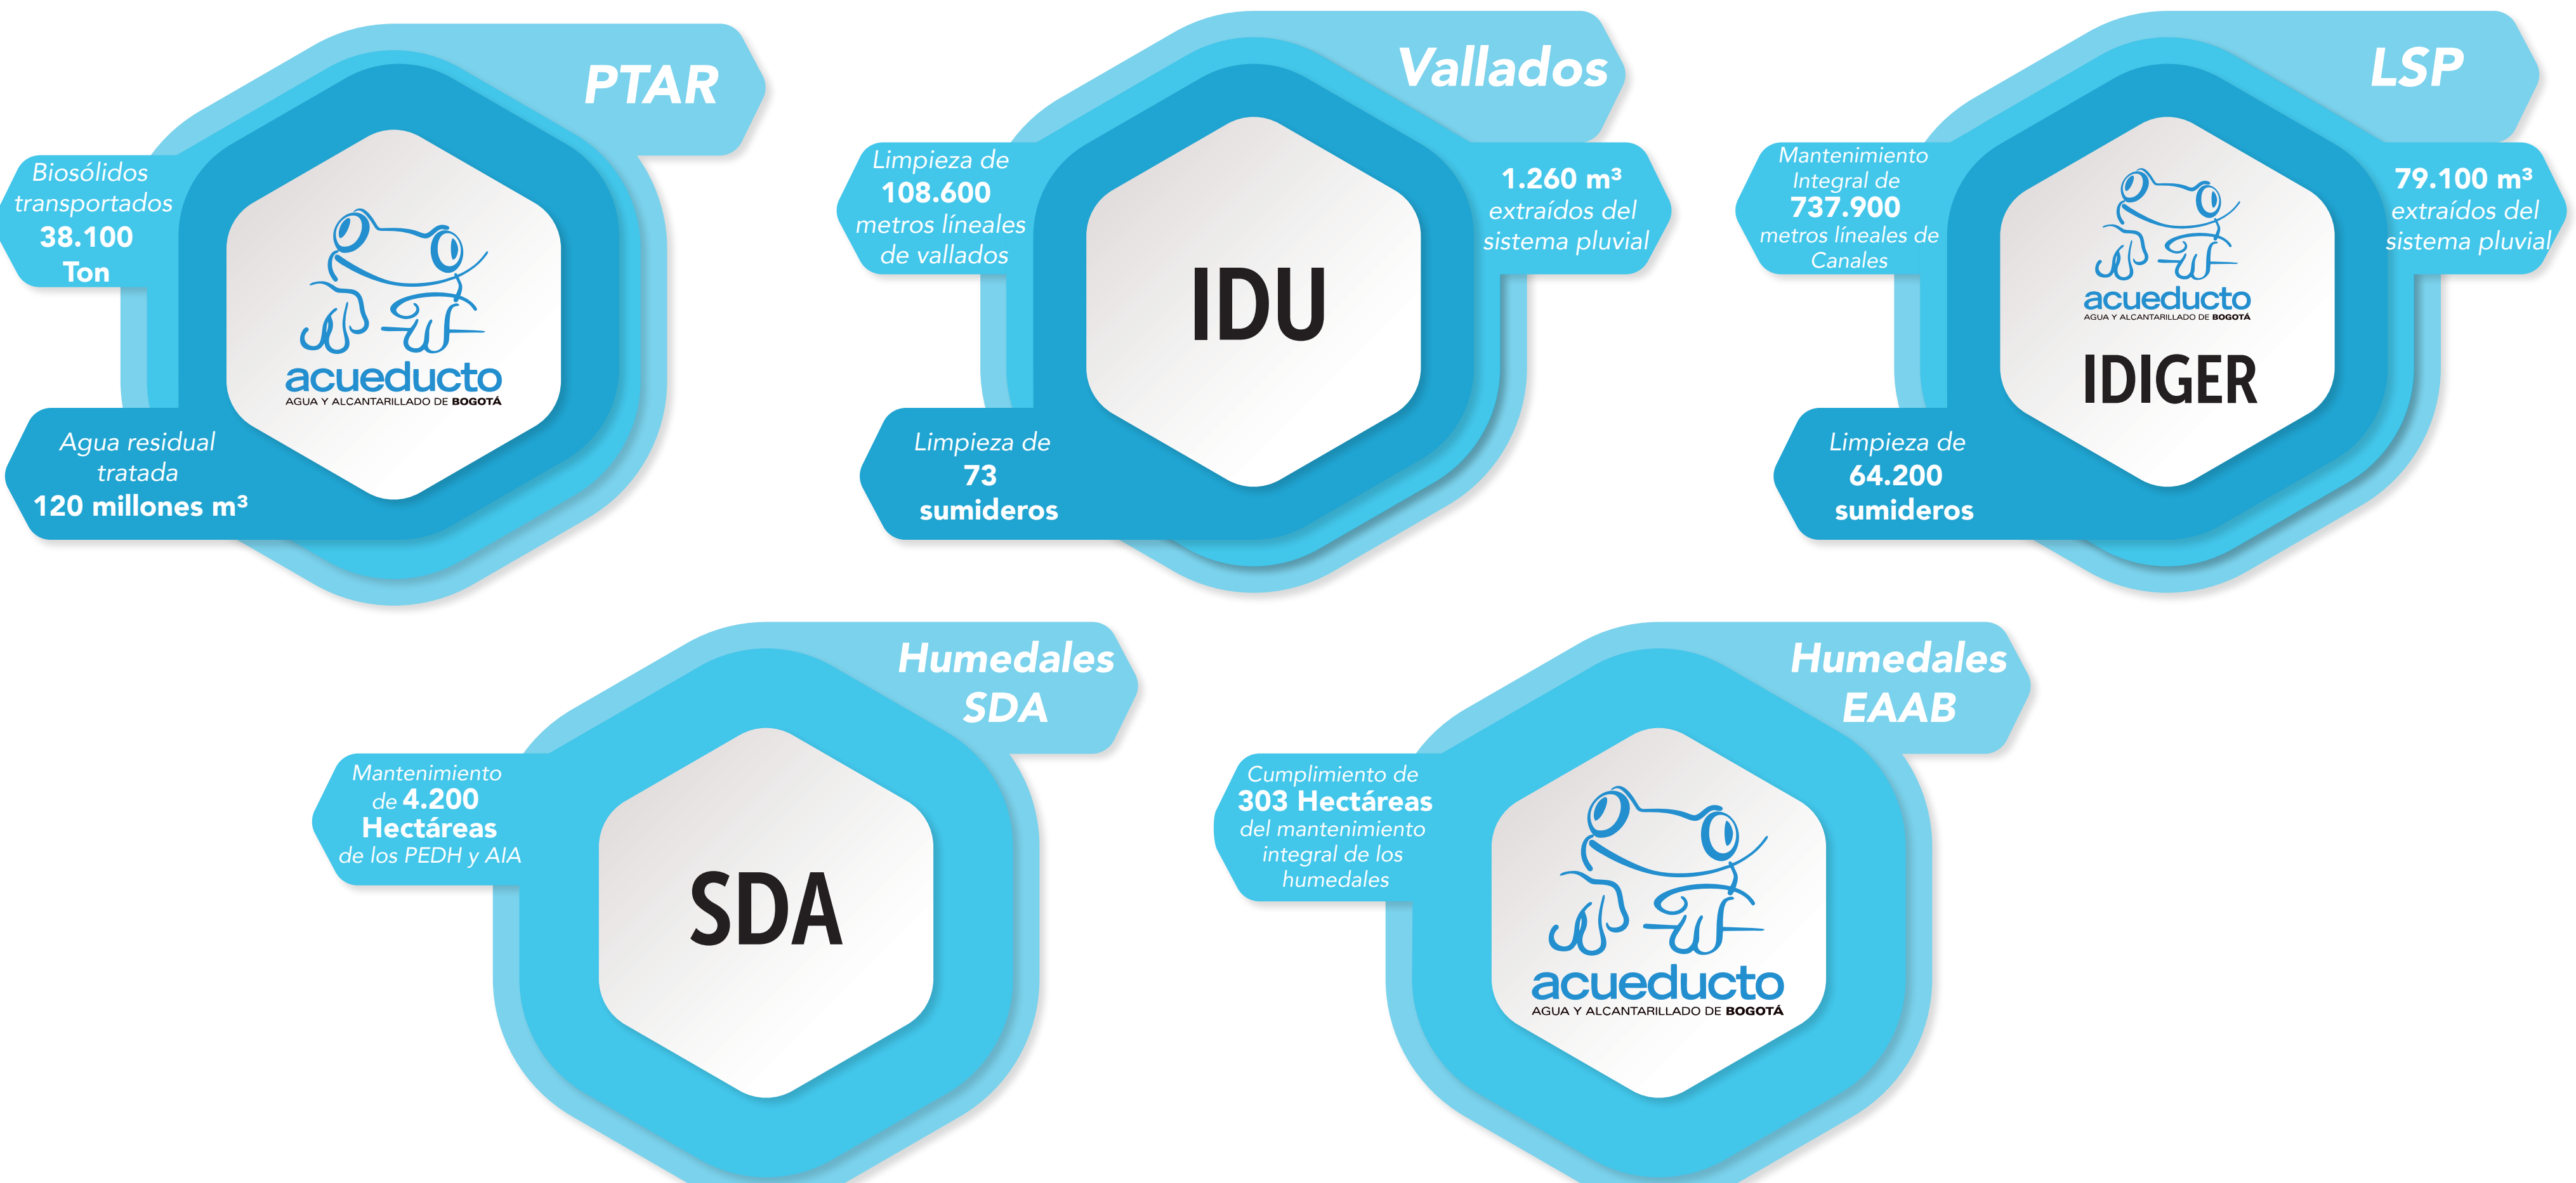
PTAR

Biosólidos transportados
38.100
Ton

acueducto
AGUA Y ALCANTARILLADO DE BOGOTÁ

Agua residual tratada
120 millones m³

Vallados

Limpieza de
108.600
metros líneales de vallados

IDU

1.260 m³
extraídos del sistema pluvial

Limpieza de
73
sumideros

LSP

Mantenimiento Integral de
737.900
metros líneales de Canales

acueducto
AGUA Y ALCANTARILLADO DE BOGOTÁ

IDIGER

79.100 m³
extraídos del sistema pluvial

Limpieza de
64.200
sumideros

Humedales SDA

Mantenimiento de 4.200
Hectáreas
de los PEDH y AIA

SDA

Humedales EAAB

Cumplimiento de
303 Hectáreas
del mantenimiento integral de los humedales

acueducto
AGUA Y ALCANTARILLADO DE BOGOTÁ